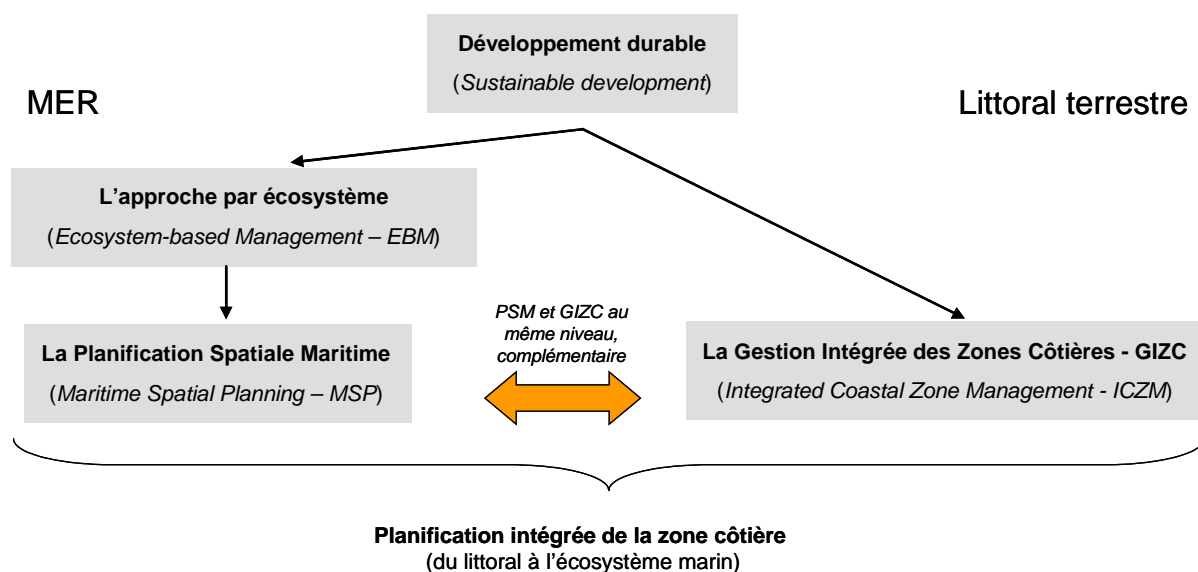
Développement durable
(*Sustainable development*)

MER

Littoral terrestre

L'approche par écosystème
(*Ecosystem-based Management – EBM*)

La Planification Spatiale Maritime
(*Maritime Spatial Planning – MSP*)

PSM et GIZC au même niveau, complémentaire

La Gestion Intégrée des Zones Côtières - GIZC
(*Integrated Coastal Zone Management - ICZM*)

Planification intégrée de la zone côtière
(du littoral à l'écosystème marin)